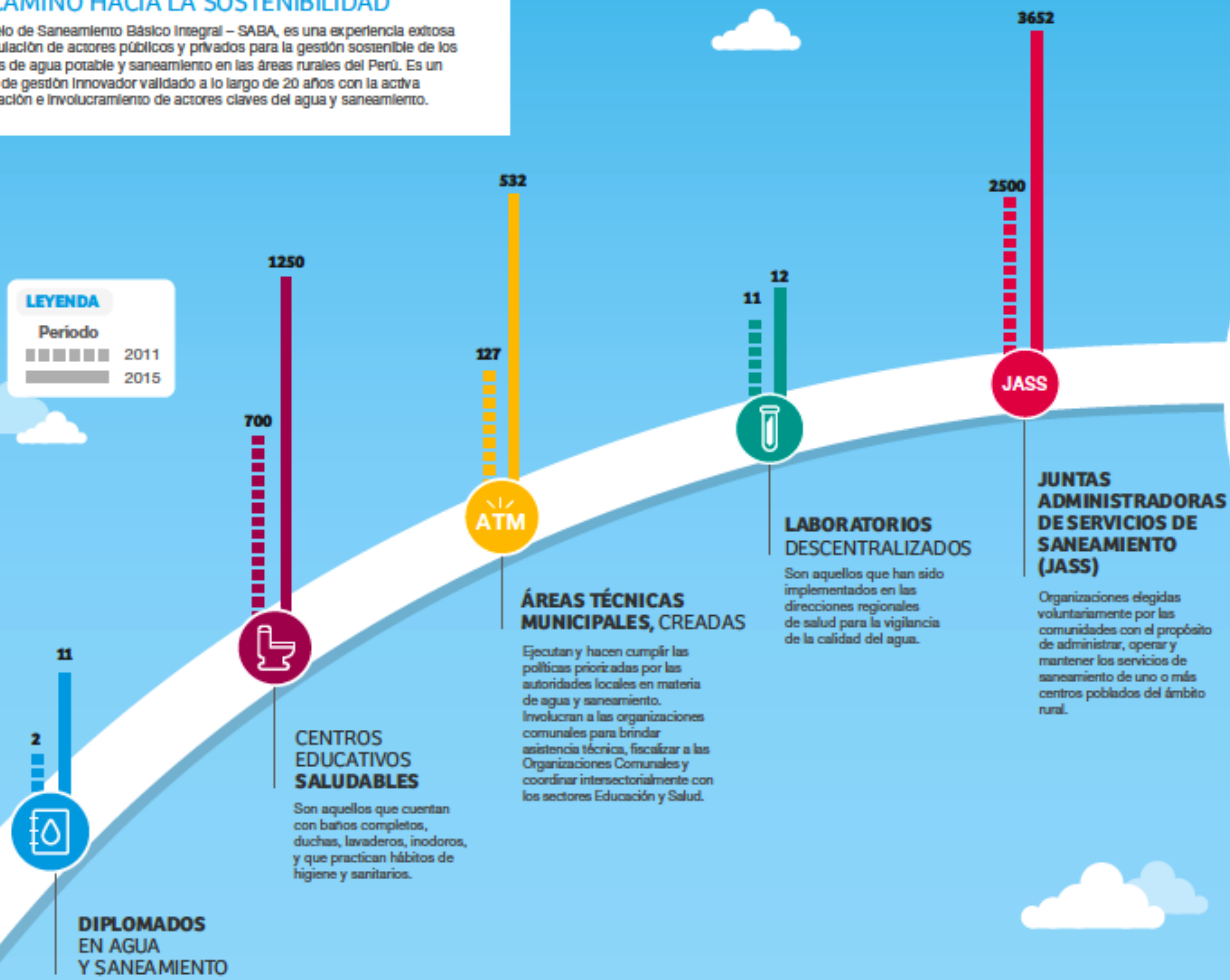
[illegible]AMINO HACIA LA SOSTENIBILIDAD

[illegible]lo de Saneamiento Básico Integral – SABA, es una experiencia exitosa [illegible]ulación de actores públicos y privados para la gestión sostenible de los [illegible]s de agua potable y saneamiento en las áreas rurales del Perú. Es un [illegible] de gestión innovador validado a lo largo de 20 años con la activa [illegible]ación e involucramiento de actores claves del agua y saneamiento.

LEYENDA
Periodo
2011
2015

2
11

DIPLOMADOS EN AGUA Y SANEAMIENTO

700
1250

CENTROS EDUCATIVOS SALUDABLES

Son aquellos que cuentan con baños completos, duchas, lavaderos, inodoros, y que practican hábitos de higiene y sanitarios.

127
532

ATM

ÁREAS TÉCNICAS MUNICIPALES, CREADAS

Ejecutan y hacen cumplir las políticas priorizadas por las autoridades locales en materia de agua y saneamiento. Involucran a las organizaciones comunales para brindar asistencia técnica, fiscalizar a las Organizaciones Comunales y coordinar intersectorialmente con los sectores Educación y Salud.

11
12

LABORATORIOS DESCENTRALIZADOS

Son aquellos que han sido implementados en las direcciones regionales de salud para la vigilancia de la calidad del agua.

2500
3652

JASS

JUNTAS ADMINISTRADORAS DE SERVICIOS DE SANEAMIENTO (JASS)

Organizaciones elegidas voluntariamente por las comunidades con el propósito de administrar, operar y mantener los servicios de saneamiento de uno o más centros poblados del ámbito rural.